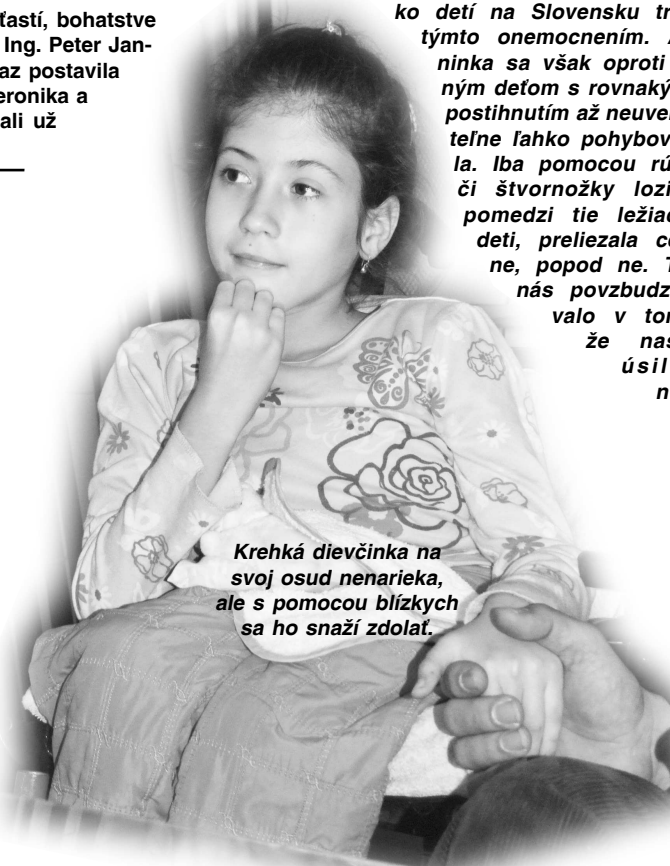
ťastí, bohatstve Ing. Peter Jan- az postavila eronika a ali už

ko detí na Slovensku tr týmto onemocnením. ninka sa však oproti ným deťom s rovnaký postihnutím až neuver teľne ľahko pohybov la. Iba pomocou rú či štvornožky lozi pomedzi tie ležiac deti, preliezala c ne, popod ne. nás povzbudz valo v to že nas úsil n

Krehká dievčinka na svoj osud nenarieka, ale s pomocou blízkych sa ho snaží zdolať.